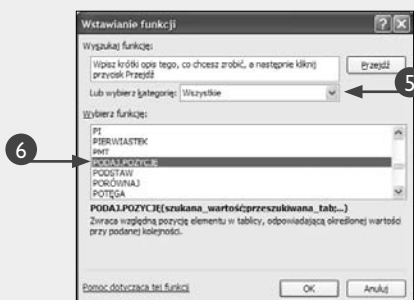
Wstawianie funkcji

?

X

Wyszukaj funkcję:

Wpisz krótki opis tego, co chcesz zrobić, a następnie kliknij przycisk Przejdź

Przejdź

Lub wybierz kategorię: Wszystkie

5

Wybierz funkcję:

6

PI
PIERWIASTEK
PMT
PODAJ.POZYCJĘ
PODSTAW
PORÓWNAJ
POTĘGA

PODAJ.POZYCJĘ(szukana_wartość;przeszukiwana_tab;...)

Zwraca względną pozycję elementu w tablicy, odpowiadającą określonej wartości przy podanej kolejności.

Pomoc dotycząca tej funkcji

OK

Anuluj